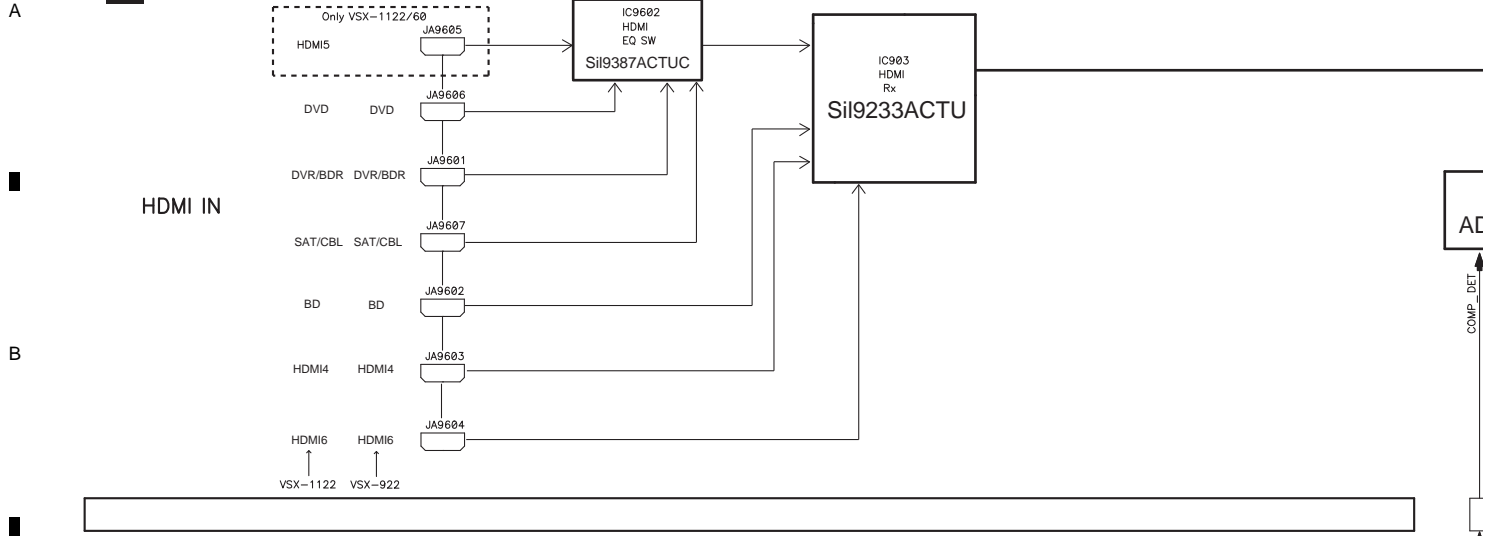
A

Only VSX−1122/60

HDMI5

JA9605

IC9602
HDMI
EQ SW
Sil9387ACTUC

IC903
HDMI
Rx
Sil9233ACTU

DVD DVD
JA9606

DVR/BDR DVR/BDR
JA9601

HDMI IN

SAT/CBL SAT/CBL
JA9607

BD BD
JA9602

B

HDMI4 HDMI4
JA9603

JA9604
HDMI6 HDMI6

VSX−1122 VSX−922

AD

COMP_DET